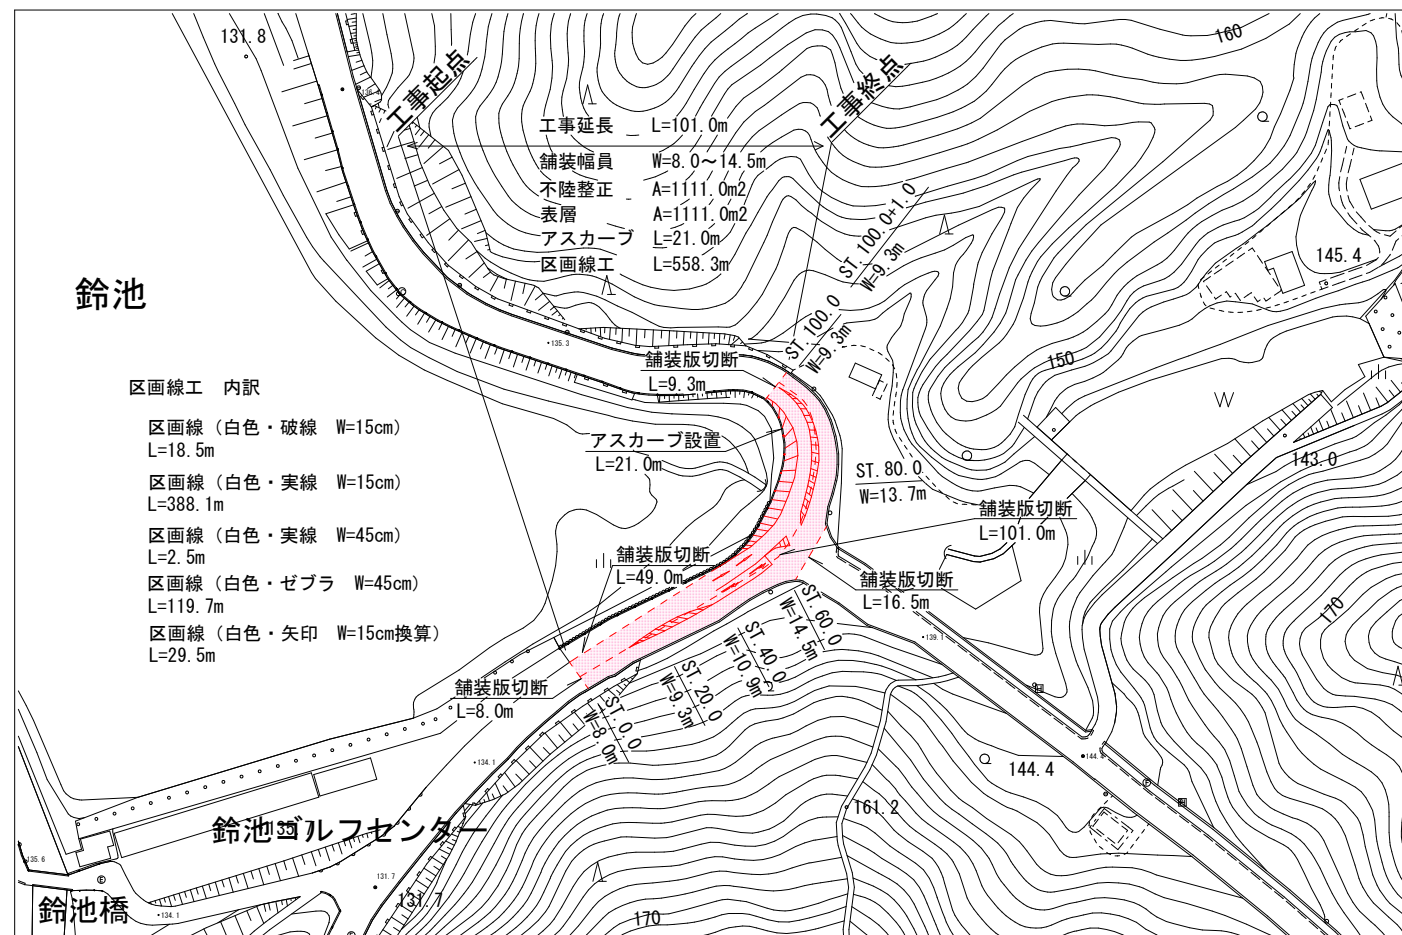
131.8

工事起点

工事終点

160

工事延長 L=101.0m
舗装幅員 W=8.0～14.5m
不陸整正 A=1111.0m2
表層 A=1111.0m2
アスカーブ L=21.0m
区画線工 L=558.3m

ST.100.0+1.0
W=9.3m

145.4

鈴池

ST.100.0
W=9.3m

舗装版切断
L=9.3m

150

区画線工 内訳

区画線（白色・破線 W=15cm）
L=18.5m

区画線（白色・実線 W=15cm）
L=388.1m

区画線（白色・実線 W=45cm）
L=2.5m

区画線（白色・ゼブラ W=45cm）
L=119.7m

区画線（白色・矢印 W=15cm換算）
L=29.5m

W

アスカーブ設置
L=21.0m

143.0

ST.80.0
W=13.7m

舗装版切断
L=101.0m

舗装版切断
L=49.0m

舗装版切断
L=16.5m

ST.60.0
W=14.5m

ST.40.0
W=10.9m

170

ST.20.0
W=9.3m

舗装版切断
L=8.0m

ST.0.0
W=8.0m

144.4

161.2

鈴池ゴルフセンター

鈴池橋

131.7

170